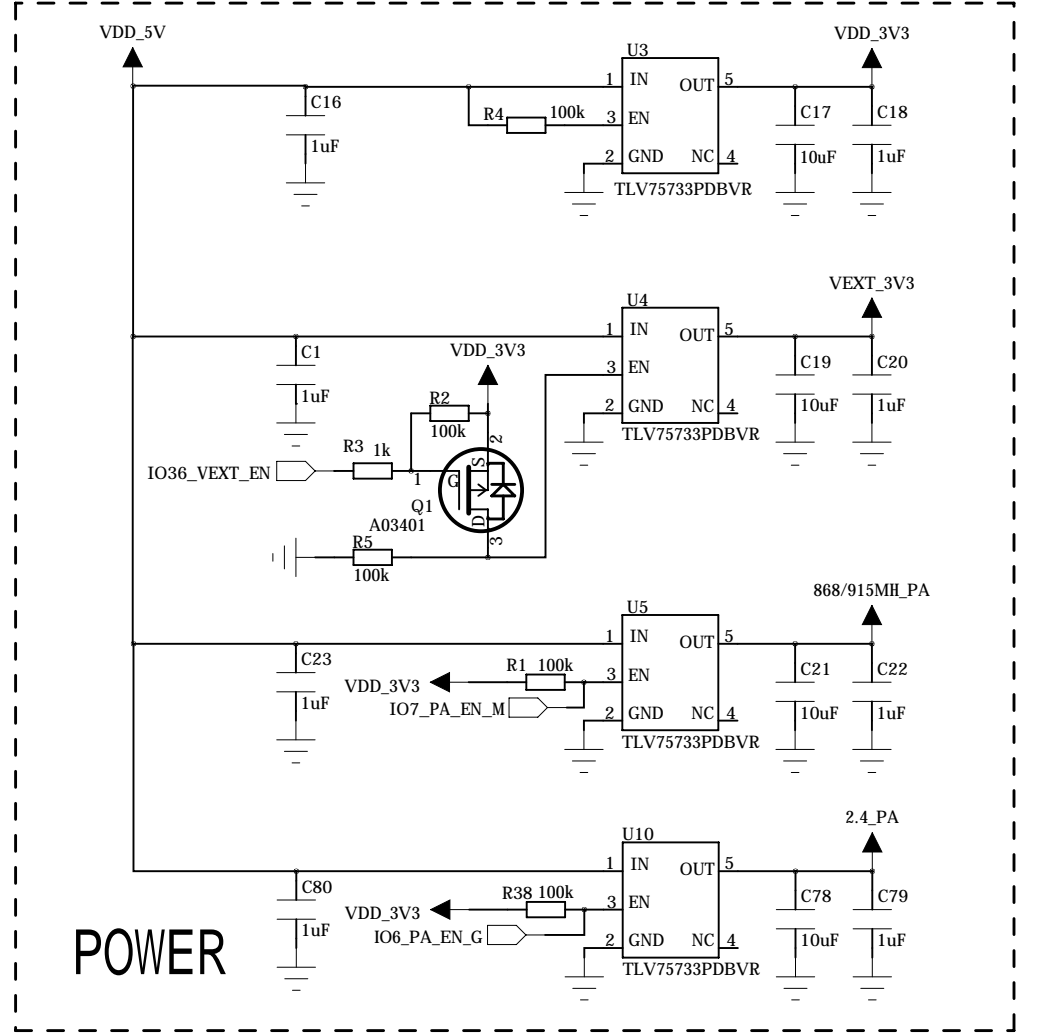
VDD_5V

U3
1 IN
3 EN
2 GND
OUT 5
NC 4
TLV75733PDBVR

VDD_3V3

C16
1uF

R4 100k

C17
10uF

C18
1uF

U4
1 IN
3 EN
2 GND
OUT 5
NC 4
TLV75733PDBVR

VEXT_3V3

C1
1uF

VDD_3V3

R2
100k

R3 1k

IO36_VEXT_EN

1
G
S
D
2
3
Q1
A03401

R5
100k

C19
10uF

C20
1uF

U5
1 IN
3 EN
2 GND
OUT 5
NC 4
TLV75733PDBVR

868/915MH_PA

C23
1uF

R1 100k

VDD_3V3

IO7_PA_EN_M

C21
10uF

C22
1uF

U10
1 IN
3 EN
2 GND
OUT 5
NC 4
TLV75733PDBVR

2.4_PA

C80
1uF

R38 100k

VDD_3V3

IO6_PA_EN_G

C78
10uF

C79
1uF

POWER